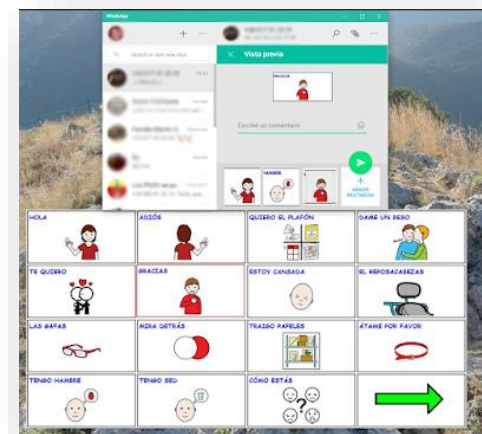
WhatsApp

Search or start new chat

Vista previa

GRACIAS

Escribe un comentario

HAMBRE

AÑADIR MULTIMEDIA

| HOLA | ADIÓS | QUIERO EL PLAFÓN | DAME UN BESO |
|---|---|---|---|
| TE QUIERO | GRACIAS | ESTOY CANSADA | EL REPOSACABEZAS |
| LAS GAFAS | MIRA DETRÁS | TRAIGO PAPELES | ÁTAME POR FAVOR |
| TENGO HAMBRE | TENGO SED | CÓMO ESTÁS | |